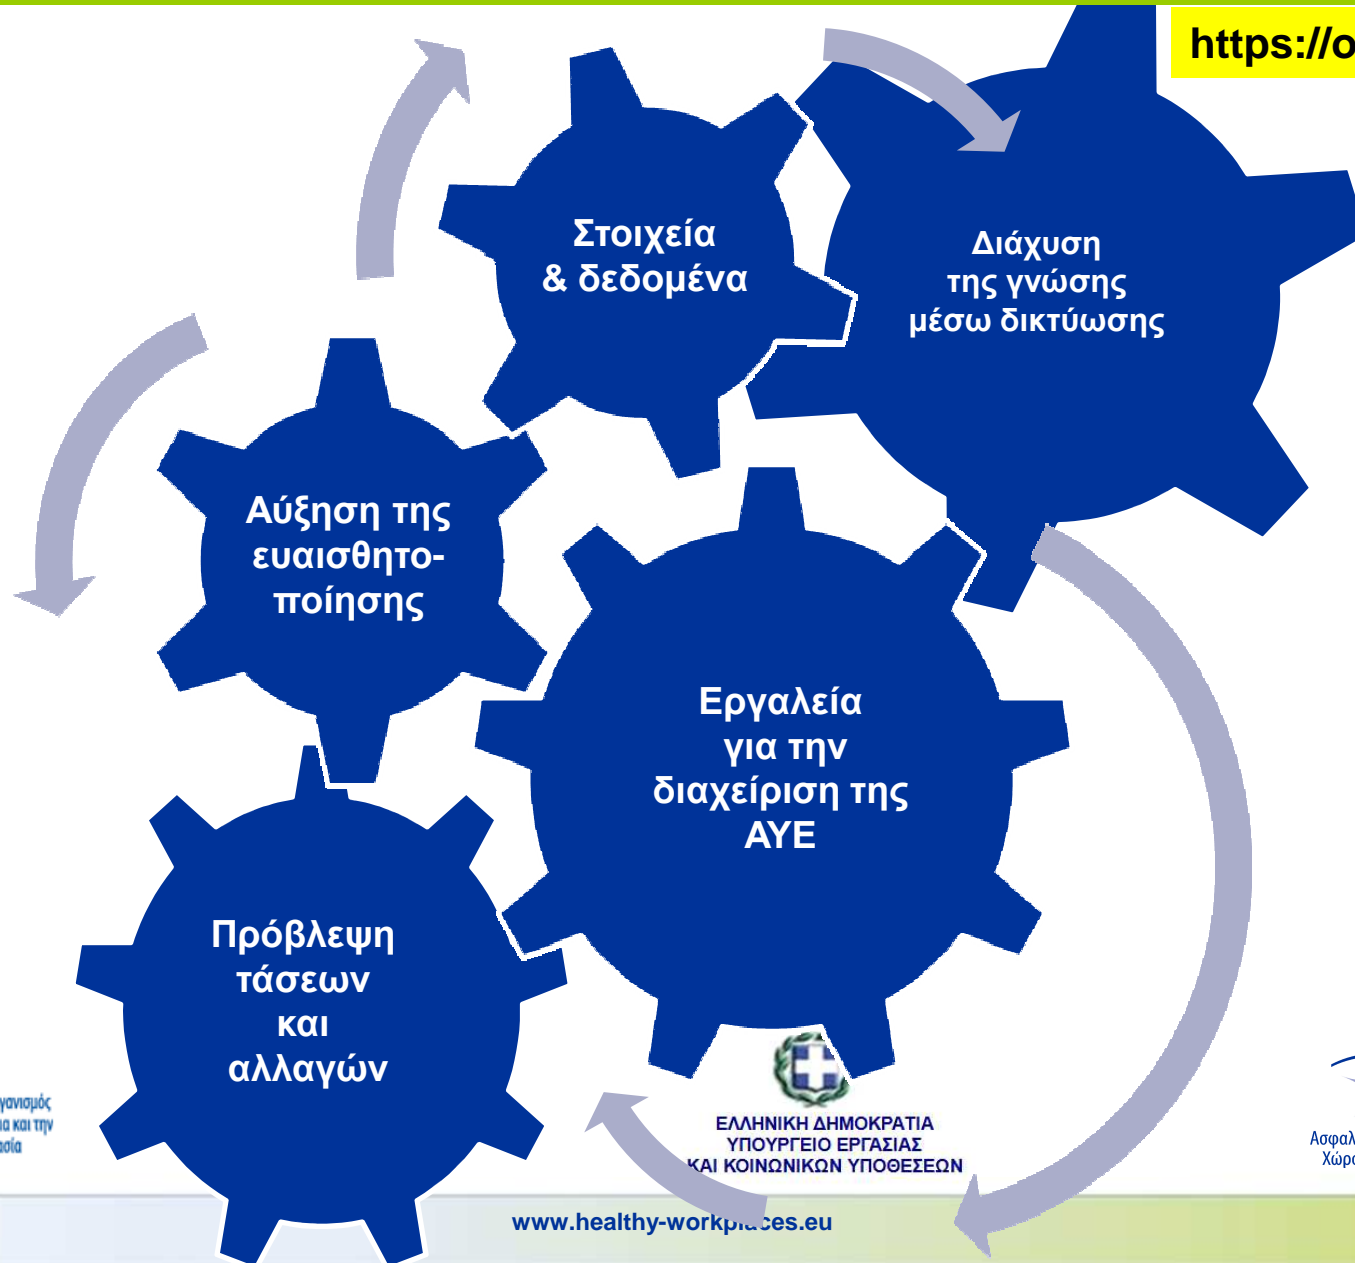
https://o

Στοιχεία & δεδομένα

Διάχυση της γνώσης μέσω δικτύωσης

Αύξηση της ευαισθητοποίησης

Εργαλεία για την διαχείριση της ΑΥΕ

Πρόβλεψη τάσεων και αλλαγών

γανισμός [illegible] και την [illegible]σία

ΕΛΛΗΝΙΚΗ ΔΗΜΟΚΡΑΤΙΑ
ΥΠΟΥΡΓΕΙΟ ΕΡΓΑΣΙΑΣ
ΚΑΙ ΚΟΙΝΩΝΙΚΩΝ ΥΠΟΘΕΣΕΩΝ

Ασφαλ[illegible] Χώρ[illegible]

www.healthy-workplaces.eu